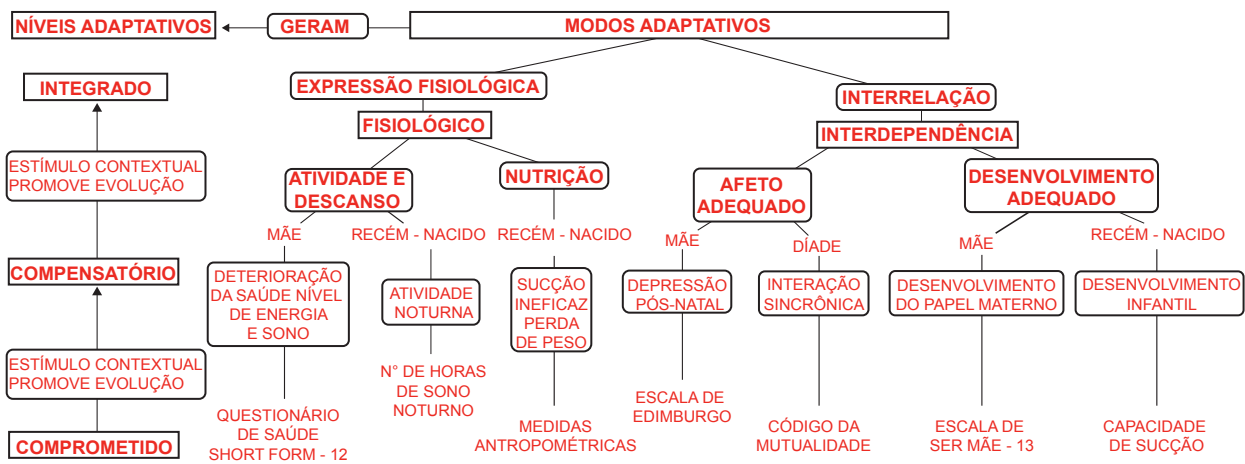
NÍVEIS ADAPTATIVOS

GERAM

MODOS ADAPTATIVOS

INTEGRADO

ESTÍMULO CONTEXTUAL PROMOVE EVOLUÇÃO

COMPENSATÓRIO

ESTÍMULO CONTEXTUAL PROMOVE EVOLUÇÃO

COMPROMETIDO

EXPRESSÃO FISIOLÓGICA

FISIOLÓGICO

ATIVIDADE E DESCANSO

MÃE

DETERIORAÇÃO DA SAÚDE NÍVEL DE ENERGIA E SONO

QUESTIONÁRIO DE SAÚDE SHORT FORM - 12

RECÉM - NACIDO

ATIVIDADE NOTURNA

N° DE HORAS DE SONO NOTURNO

NUTRIÇÃO

RECÉM - NACIDO

SUCÇÃO INEFICAZ PERDA DE PESO

MEDIDAS ANTROPOMÉTRICAS

INTERRELAÇÃO

INTERDEPENDÊNCIA

AFETO ADEQUADO

MÃE

DEPRESSÃO PÓS-NATAL

ESCALA DE EDIMBURGO

DÍADE

INTERAÇÃO SINCRÔNICA

CÓDIGO DA MUTUALIDADE

DESENVOLVIMENTO ADEQUADO

MÃE

DESENVOLVIMENTO DO PAPEL MATERNO

ESCALA DE SER MÃE - 13

RECÉM - NACIDO

DESENVOLVIMENTO INFANTIL

CAPACIDADE DE SUCÇÃO